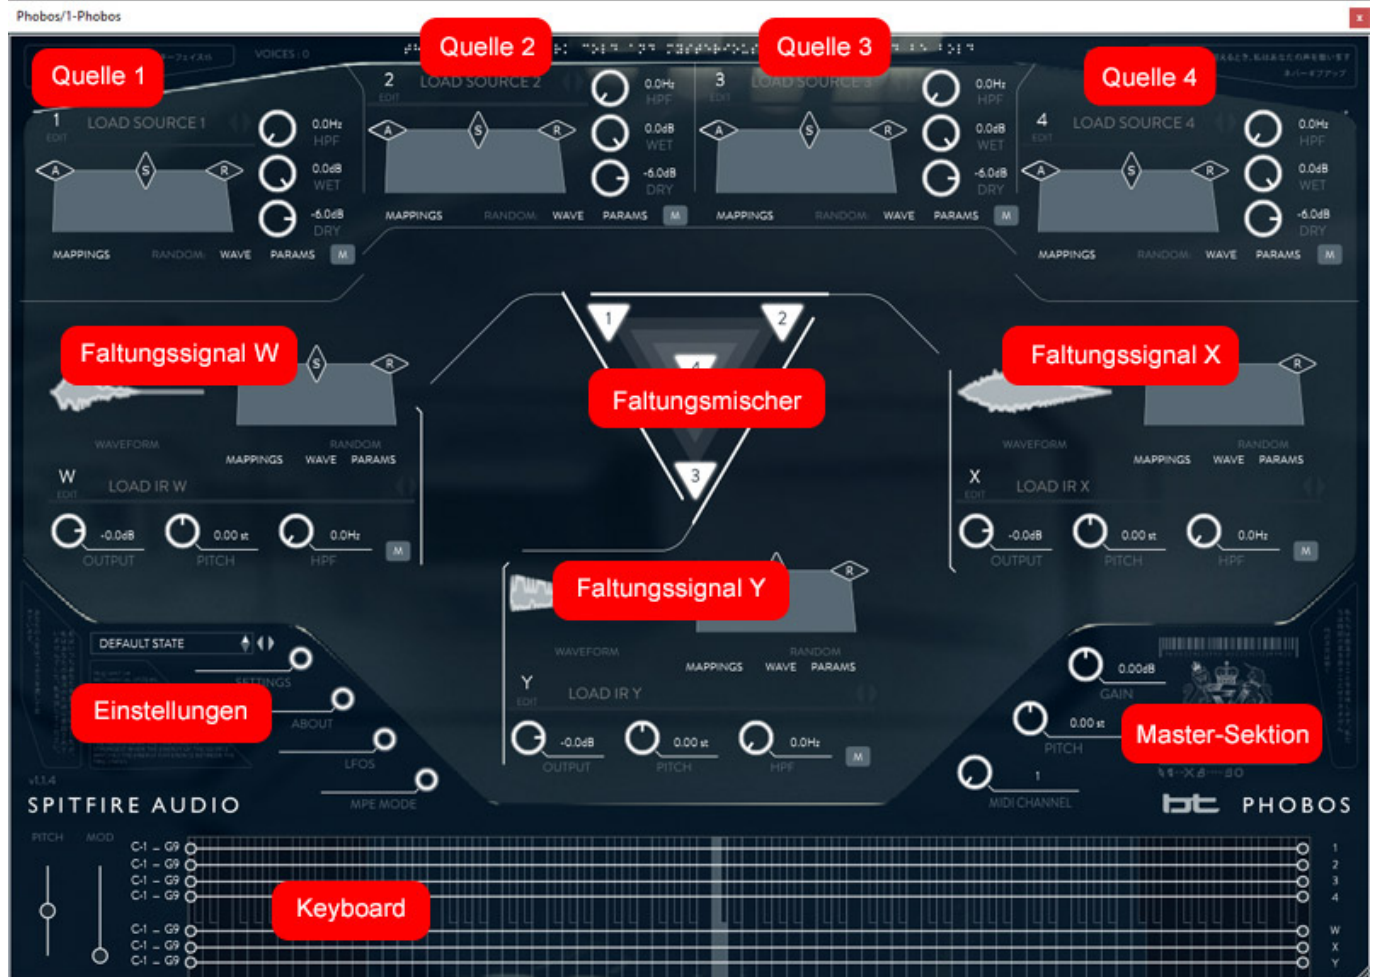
Phobos/1-Phobos

x

VOICES : 0

Quelle 1

Quelle 2

Quelle 3

Quelle 4

1
EDIT
LOAD SOURCE 1
0.0Hz HPF
0.0dB WET
-6.0dB DRY
A S R
MAPPINGS RANDOM WAVE PARAMS M

2
EDIT
LOAD SOURCE 2
0.0Hz HPF
0.0dB WET
-6.0dB DRY
A S R
MAPPINGS RANDOM WAVE PARAMS M

3
EDIT
LOAD SOURCE 3
0.0Hz HPF
0.0dB WET
-6.0dB DRY
A S R
MAPPINGS RANDOM WAVE PARAMS M

4
EDIT
LOAD SOURCE 4
0.0Hz HPF
0.0dB WET
-6.0dB DRY
A S R
MAPPINGS RANDOM WAVE PARAMS M

Faltungssignal W
S R
WAVEFORM RANDOM
MAPPINGS WAVE PARAMS
W
EDIT
LOAD IR W
-0.0dB OUTPUT
0.00 st PITCH
0.0Hz HPF
M

1 2 4 3
Faltungsmischer

Faltungssignal X
R
WAVEFORM RANDOM
MAPPINGS WAVE PARAMS
X
EDIT
LOAD IR X
-0.0dB OUTPUT
0.00 st PITCH
0.0Hz HPF
M

Faltungssignal Y
R
WAVEFORM RANDOM
MAPPINGS WAVE PARAMS
Y
EDIT
LOAD IR Y
-0.0dB OUTPUT
0.00 st PITCH
0.0Hz HPF
M

DEFAULT STATE
SETTINGS
Einstellungen
ABOUT
LFOS
MPE MODE
v1.1.4
SPITFIRE AUDIO

0.00dB GAIN
0.00 st PITCH
Master-Sektion
1 MIDI CHANNEL
bt PHOBOS

PITCH MOD
C-1 – G9
C-1 – G9
C-1 – G9
C-1 – G9
C-1 – G9
C-1 – G9
C-1 – G9
Keyboard
1
2
3
4
W
X
Y